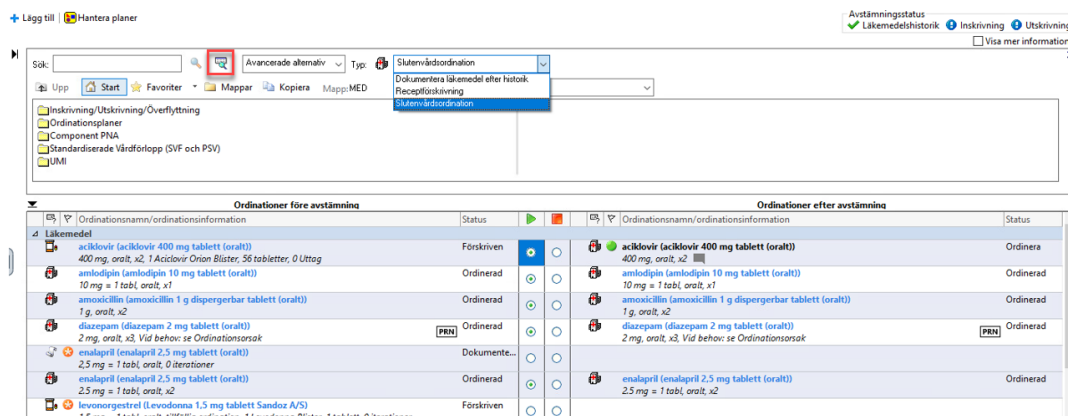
Lägg till | Hantera planer

Avstämningsstatus
Läkemedelshistorik Inskrivning Utskrivning
Visa mer information

Sök:
Avancerade alternativ
Typ: Slutenvårdsordination
Dokumentera läkemedel efter historik
Receptförskrivning
Slutenvårdsordination

Upp Start Favoriter Mappar Kopiera Mapp: MED

Inskrivning/Utskrivning/Överflyttning
Ordinationsplaner
Component PNA
Standardiserade Vårdförlopp (SVF och PSV)
UMI

Ordinationer före avstämning

| Ordinationsnamn/ordinationsinformation | Status |
|---|---|
| Läkemedel | |
| aciklovir (aciklovir 400 mg tablett (oralt)) 400 mg, oralt, x2, 1 Aciclovir Orion Blister, 56 tabletter, 0 Uttag | Förskriven |
| amlodipin (amlodipin 10 mg tablett (oralt)) 10 mg = 1 tabl, oralt, x1 | Ordinerad |
| amoxicillin (amoxicillin 1 g dispergerbar tablett (oralt)) 1 g, oralt, x2 | Ordinerad |
| diazepam (diazepam 2 mg tablett (oralt)) 2 mg, oralt, x3, Vid behov: se Ordinationsorsak PRN | Ordinerad |
| enalapril (enalapril 2,5 mg tablett (oralt)) 2,5 mg = 1 tabl, oralt, 0 iterationer | Dokumente... |
| enalapril (enalapril 2,5 mg tablett (oralt)) 2,5 mg = 1 tabl, oralt, x2 | Ordinerad |
| levonorgestrel (Levodonna 1,5 mg tablett Sandoz A/S) | Förskriven |

Ordinationer efter avstämning

| Ordinationsnamn/ordinationsinformation | Status |
|---|---|
| aciklovir (aciklovir 400 mg tablett (oralt)) 400 mg, oralt, x2 | Ordinera |
| amlodipin (amlodipin 10 mg tablett (oralt)) 10 mg = 1 tabl, oralt, x1 | Ordinerad |
| amoxicillin (amoxicillin 1 g dispergerbar tablett (oralt)) 1 g, oralt, x2 | Ordinerad |
| diazepam (diazepam 2 mg tablett (oralt)) 2 mg, oralt, x3, Vid behov: se Ordinationsorsak PRN | Ordinerad |
| | |
| enalapril (enalapril 2,5 mg tablett (oralt)) 2,5 mg = 1 tabl, oralt, x2 | Ordinerad |